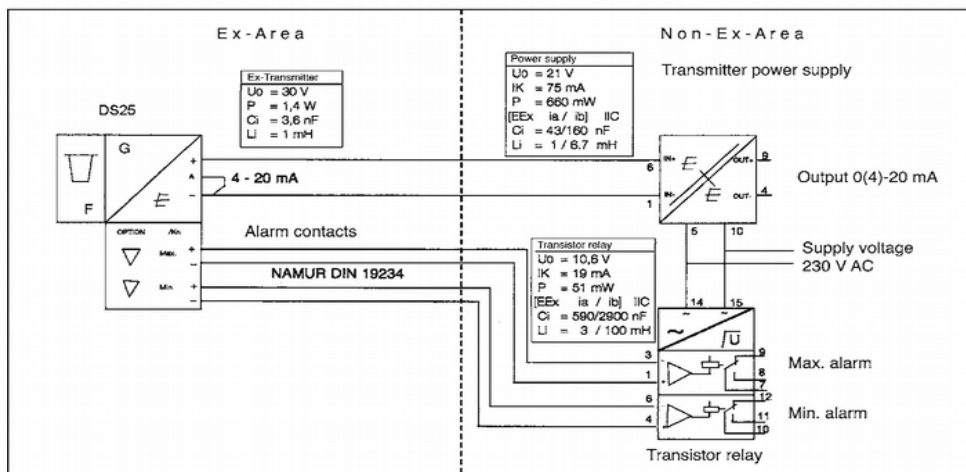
Ex-Area

Non-Ex-Area

Ex-Transmitter
Uo = 30 V
P = 1,4 W
Ci = 3,6 nF
Li = 1 mH

Power supply
Uo = 21 V
IK = 75 mA
P = 660 mW
[EEx ia / ib] IIC
Ci = 43/160 nF
Li = 1 / 6.7 mH

Transmitter power supply

DS25

G

F

+
A
-

4 - 20 mA

IN+
IN-
6
1

OUT+
OUT-
9
4

Output 0(4)-20 mA

OPTION /Kn

Alarm contacts

Max.
Min.

NAMUR DIN 19234

5 10

Transistor relay
Uo = 10,6 V
IK = 19 mA
P = 51 mW
[EEx ia / ib] IIC
Ci = 590/2900 nF
Li = 3 / 100 mH

Supply voltage
230 V AC

14 15

~ U

3
1
6
4

9
8
7
12
11
10

Max. alarm

Min. alarm

Transistor relay